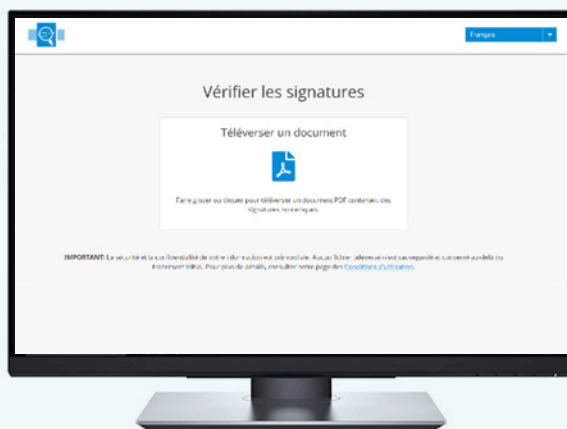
Français

Vérifier les signatures

Téléverser un document

Faire glisser ou cliquer pour téléverser un document PDF contenant des signatures numériques.

IMPORTANT: La sécurité et la confidentialité de votre information est primordiale. Aucun fichier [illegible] sauvegardé et conservé au-delà du traitement initial. Pour plus de détails, consulter notre page des Conditions d'utilisation.